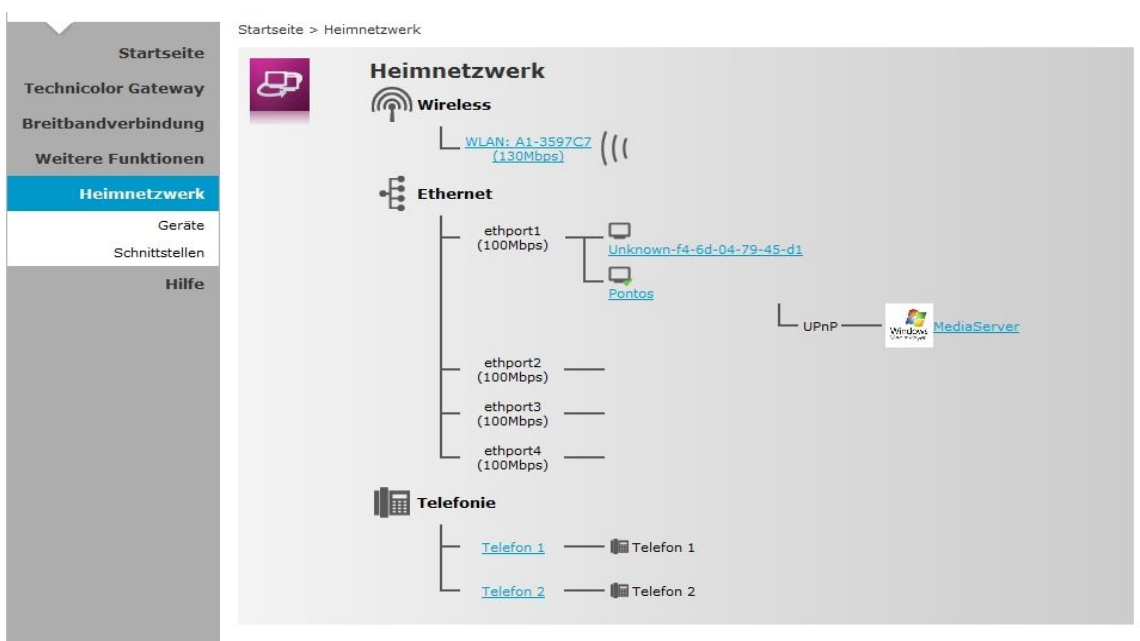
Startseite
Technicolor Gateway
Breitbandverbindung
Weitere Funktionen
Heimnetzwerk
Geräte
Schnittstellen
Hilfe

Startseite > Heimnetzwerk

Heimnetzwerk

Wireless

WLAN: A1-3597C7 (130Mbps)

Ethernet

ethport1 (100Mbps)

Unknown-f4-6d-04-79-45-d1

Pontos

UPnP

Windows

MediaServer

ethport2 (100Mbps)

ethport3 (100Mbps)

ethport4 (100Mbps)

Telefonie

Telefon 1

Telefon 1

Telefon 2

Telefon 2